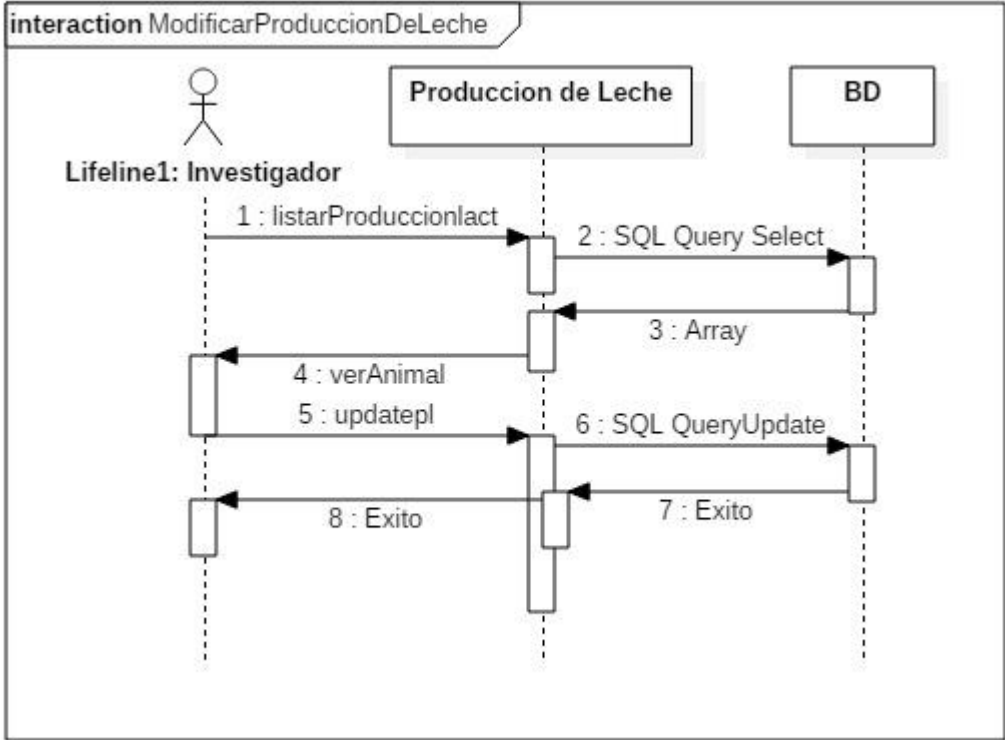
interaction ModificarProduccionDeLeche

Produccion de Leche

BD

Lifeline1: Investigador

1 : listarProduccionlact

2 : SQL Query Select

3 : Array

4 : verAnimal

5 : updatepl

6 : SQL QueryUpdate

7 : Exito

8 : Exito